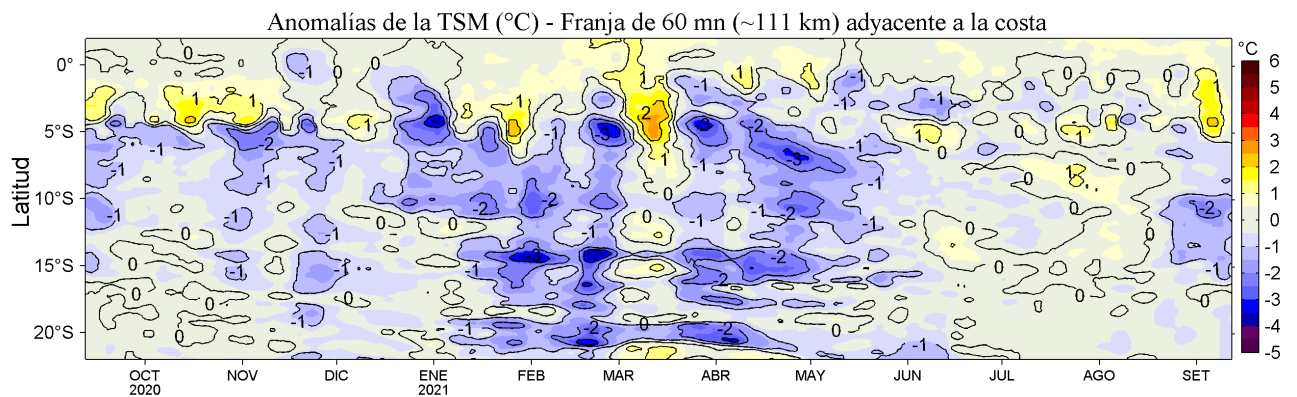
Anomalías de la TSM (°C) - Franja de 60 mn (~111 km) adyacente a la costa

Latitud

0°
5°S
10°S
15°S
20°S

OCT
2020
NOV
DIC
ENE
2021
FEB
MAR
ABR
MAY
JUN
JUL
AGO
SET

°C
6
5
4
3
2
1
0
-1
-2
-3
-4
-5

0 -1 0 -1 0 1 1 -1 1 -2 -1 -2 -1 -1 -1 0 -1 0 -1 0 0 -1 -1 0 -1 1 -1 -2 -1 -3 1 2 -1 -3 -2 -1 -2 -3 -2 -1 -1 -2 -1 0 1 1 0 -1 0 0 1 0 -1 -1 -2 -1 -1 0 -1 -2 -1 -2 0 -3 -3 -1 -2 -2 -1 -1 0 0 0 -1 0 -2 -1 -1 -1 -2 -1 -2 0 -2 -1 0 0 -1 0 0 -1 0 -1 -1